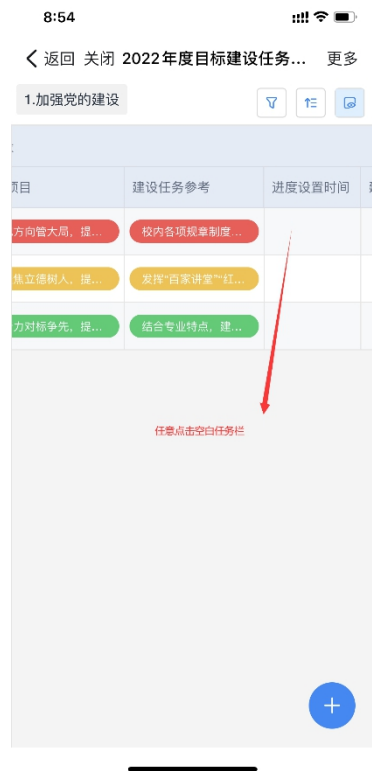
8:54

返回 关闭 2022年度目标建设任务... 更多

1.加强党的建设

| 项目 | 建设任务参考 | 进度设置时间 |
|---|---|---|
| 方向管大局，提... | 校内各项规章制度... | |
| 焦立德树人，提... | 发挥"百家讲堂""红... | |
| 力对标争先，提... | 结合专业特点，建... | |

任意点击空白任务栏

+